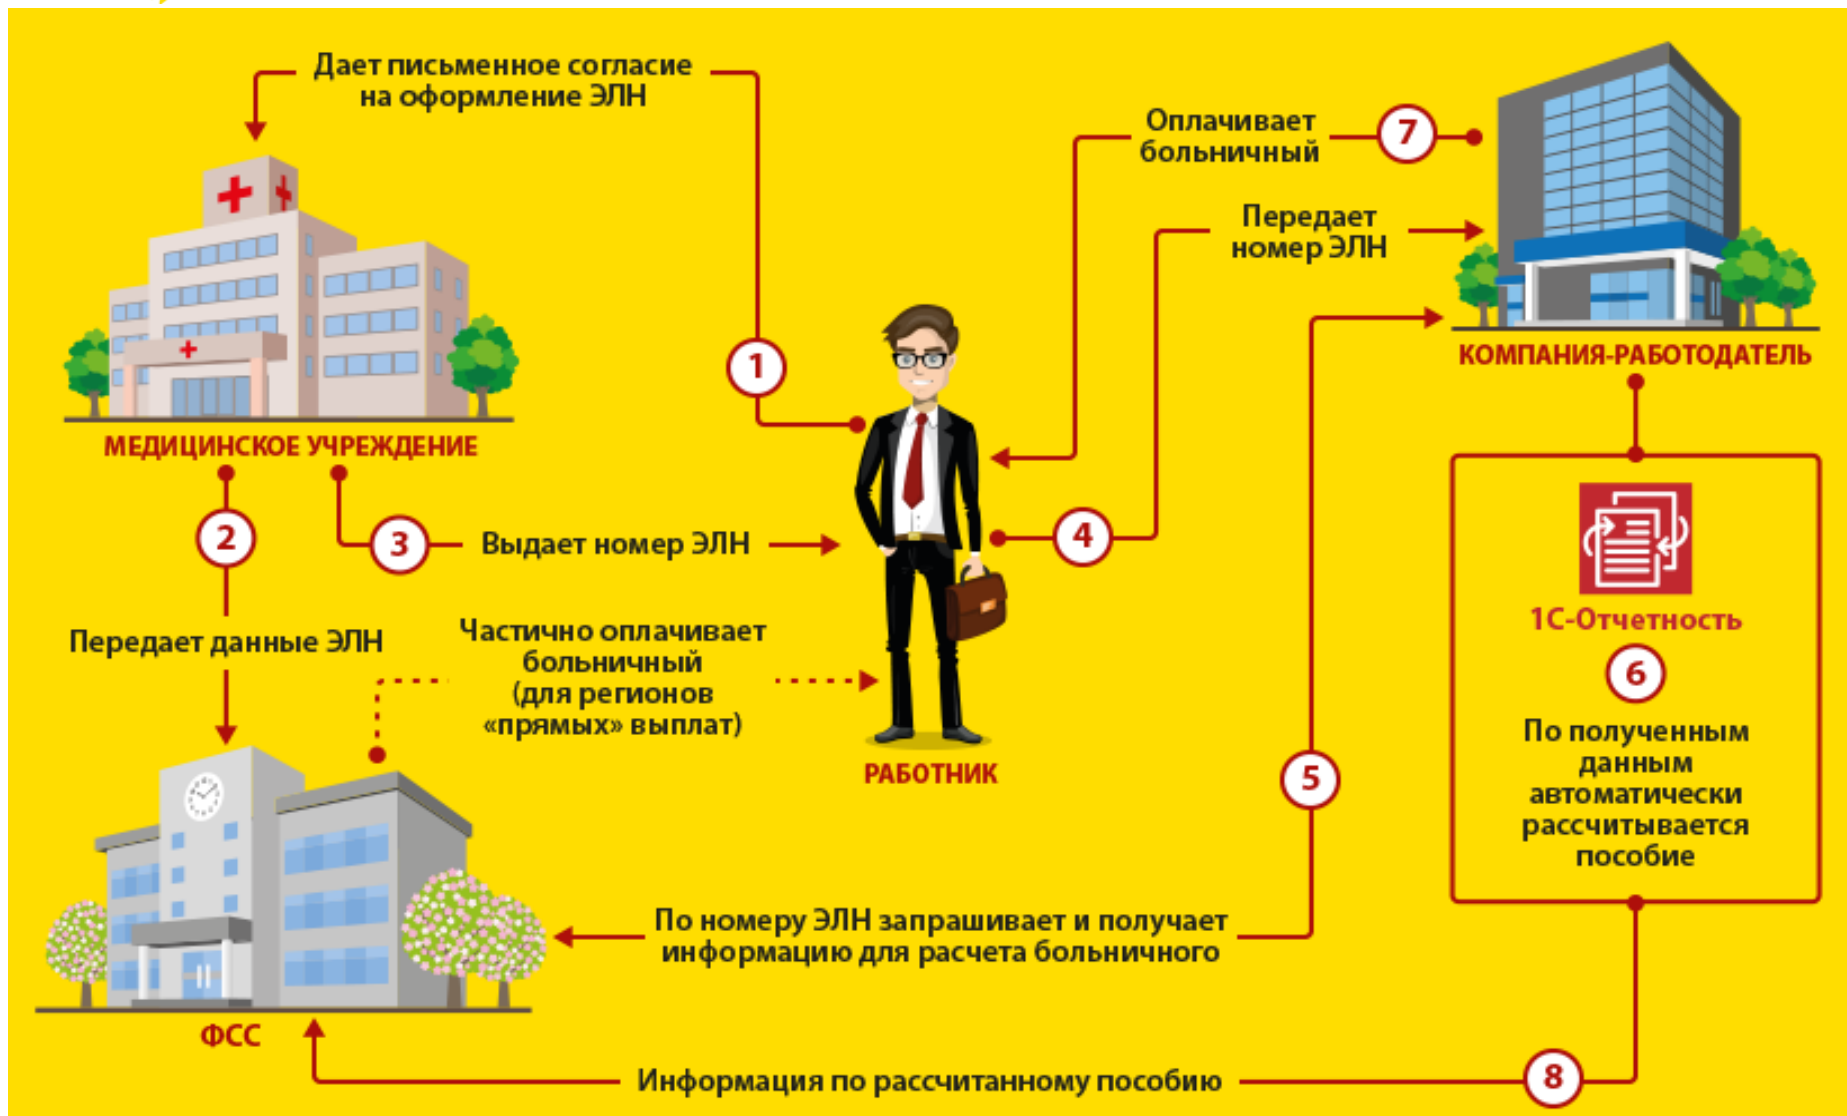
Дает письменное согласие на оформление ЭЛН

Оплачивает больничный

7

Передает номер ЭЛН

1

МЕДИЦИНСКОЕ УЧРЕЖДЕНИЕ

КОМПАНИЯ-РАБОТОДАТЕЛЬ

2

3

Выдает номер ЭЛН

4

Передает данные ЭЛН

Частично оплачивает больничный (для регионов «прямых» выплат)

1С-Отчетность

6

По полученным данным автоматически рассчитывается пособие

РАБОТНИК

5

По номеру ЭЛН запрашивает и получает информацию для расчета больничного

ФСС

Информация по рассчитанному пособию

8